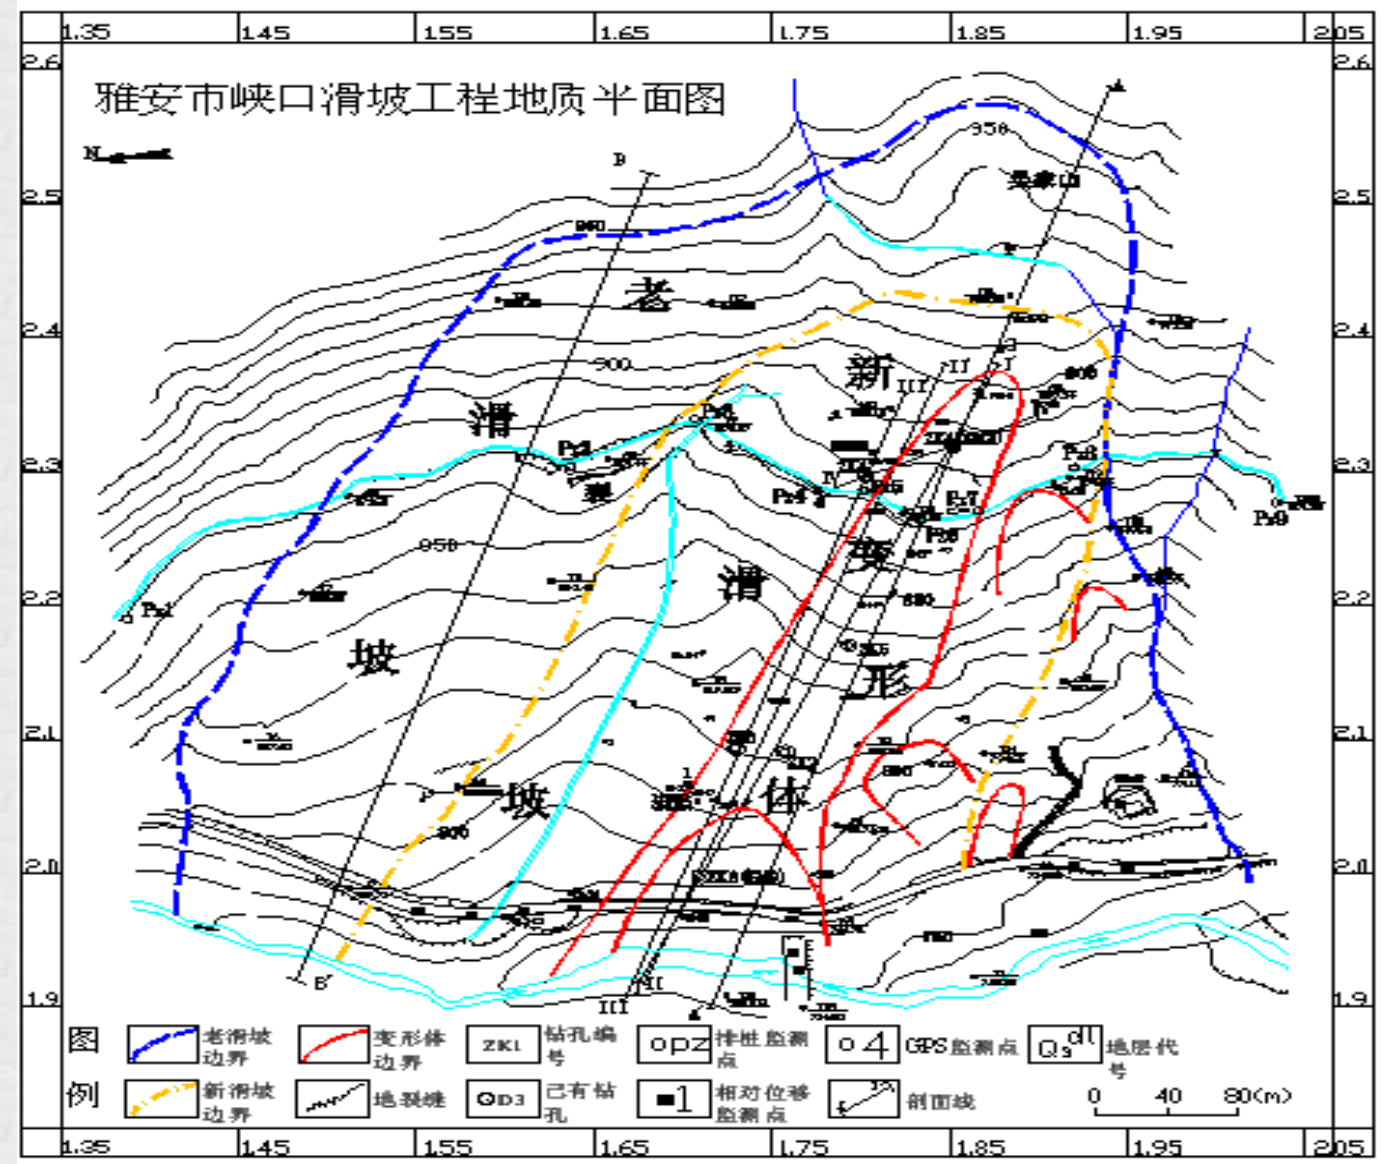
1.35 1.45 1.55 1.65 1.75 1.85 1.95 2.05

2.6 2.5 2.4 2.3 2.2 2.1 2.0 1.9

雅安市峡口滑坡工程地质平面图

N

B

950

960

900

950

900

A

老

滑

坡

坡

新

滑

形

体

III

II

I

IV

Px1

Px4

Px5

Px6

Px7

Px8

Px9

B'

II

III

图例

老滑坡边界

变形体边界

ZK1 钻孔编号

opz 排桩监测点

o 4 GPS监测点

$Q_3^{dl}$ 地层代号

新滑坡边界

地裂缝

QD3 已有钻孔

■1 相对位移监测点

剖面线

0 40 80(m)

1.35 1.45 1.55 1.65 1.75 1.85 1.95 2.05